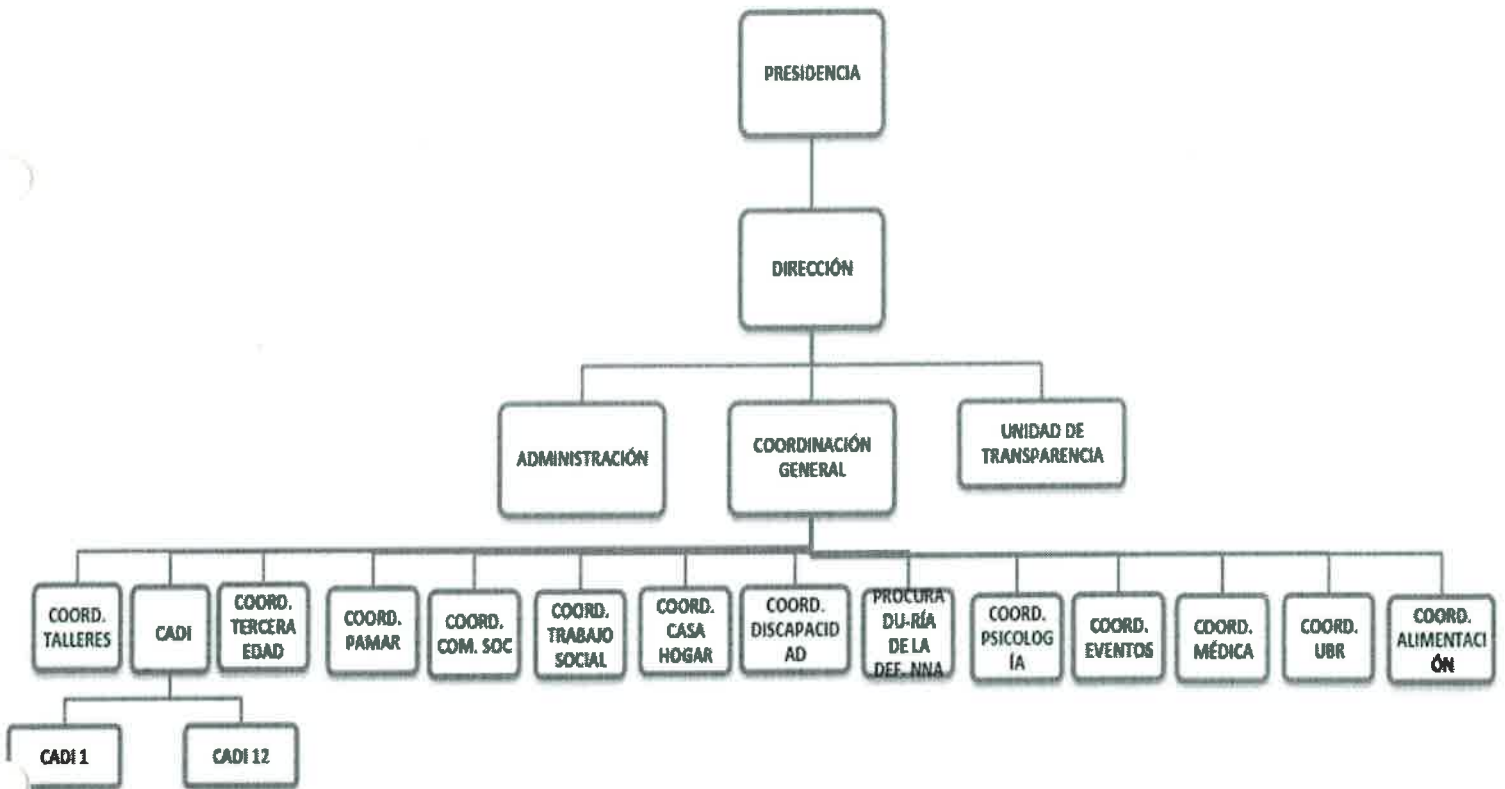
PRESIDENCIA

DIRECCIÓN

ADMINISTRACIÓN

COORDINACIÓN GENERAL

UNIDAD DE TRANSPARENCIA

COORD. TALLERES

CADI

COORD. TERCERA EDAD

COORD. PAMAR

COORD. COM. SOC

COORD. TRABAJO SOCIAL

COORD. CASA HOGAR

COORD. DISCAPACID AD

PROCURA DU-RÍA DE LA DEF. NNA

COORD. PSICOLOG ÍA

COORD. EVENTOS

COORD. MÉDICA

COORD. UBR

COORD. ALIMENTACI ÓN

CADI 1

CADI 12